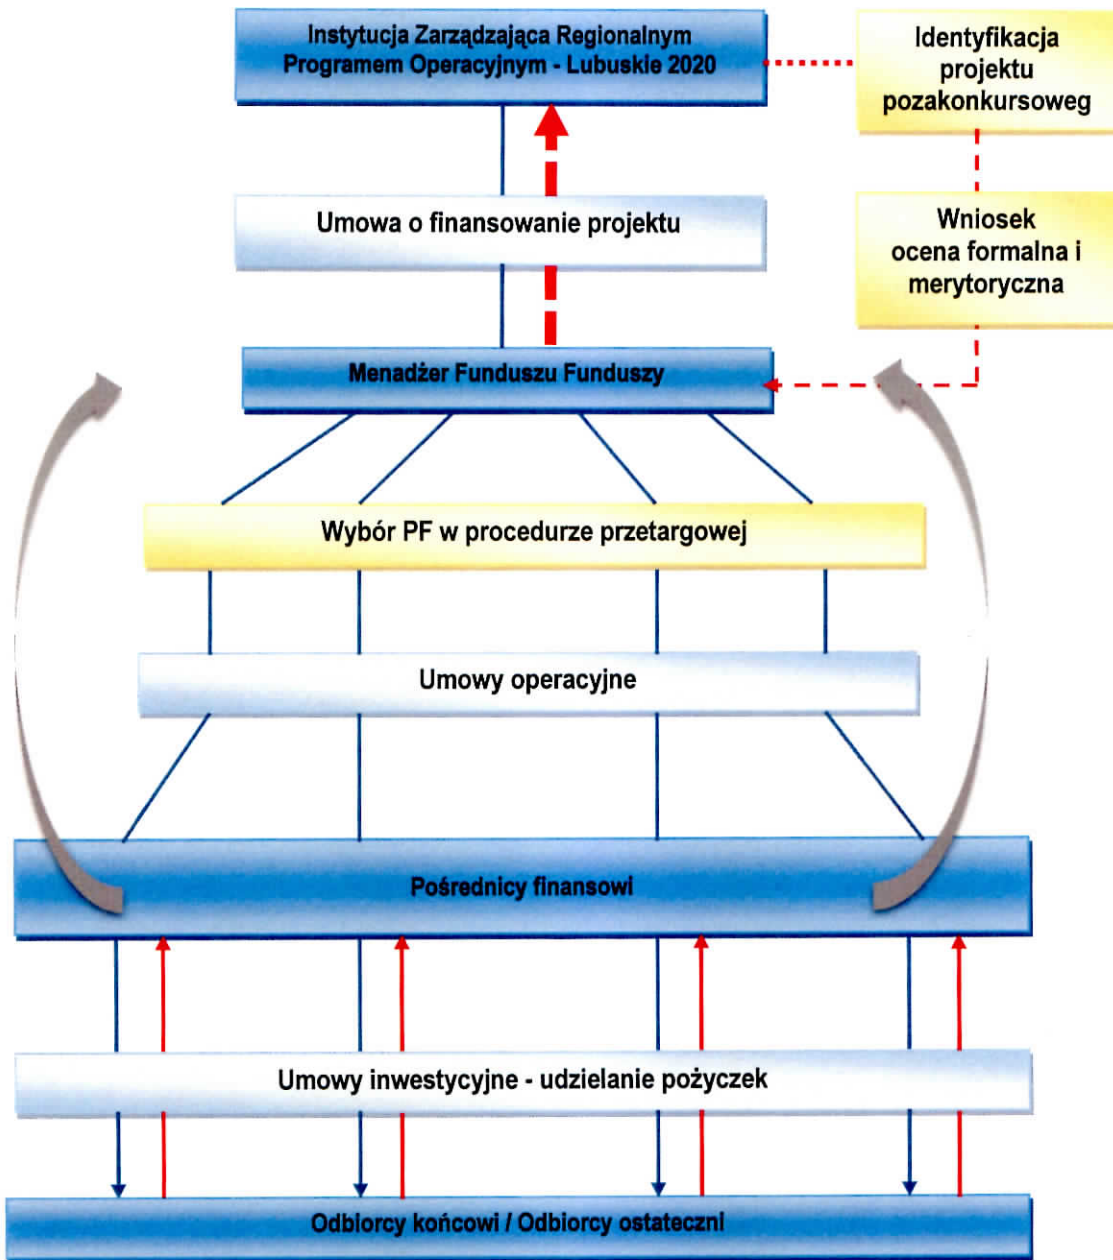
Instytucja Zarządzająca Regionalnym Programem Operacyjnym - Lubuskie 2020

Identyfikacja projektu pozakonkursoweg

Umowa o finansowanie projektu

Wniosek ocena formalna i merytoryczna

Menadżer Funduszu Funduszy

Wybór PF w procedurze przetargowej

Umowy operacyjne

Pośrednicy finansowi

Umowy inwestycyjne - udzielanie pożyczek

Odbiorcy końcowi / Odbiorcy ostateczni